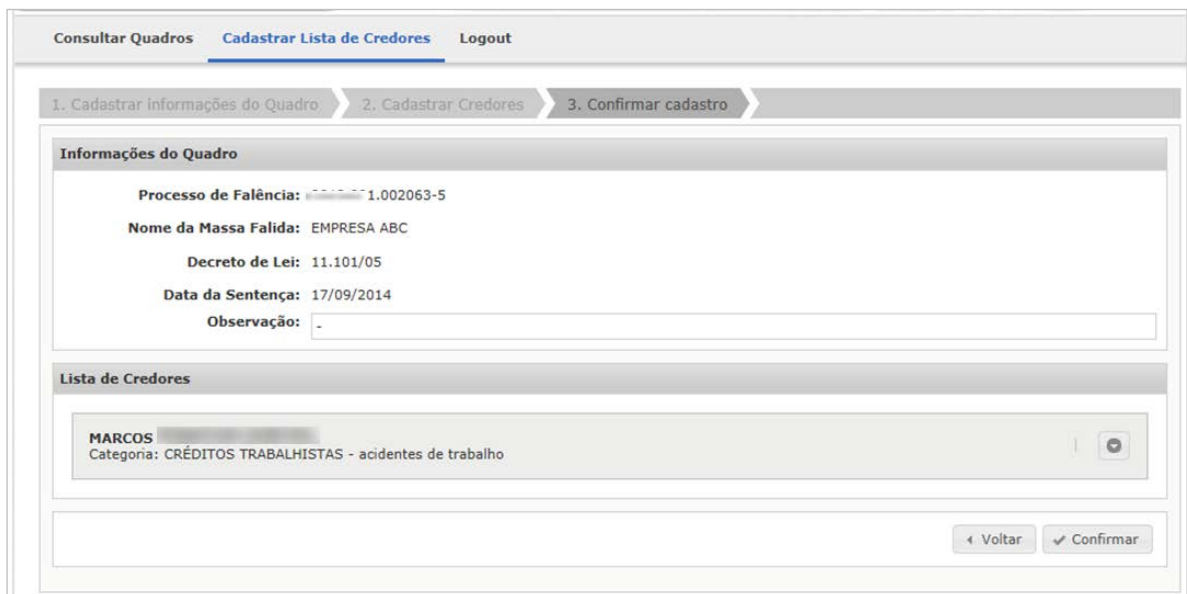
Consultar Quadros Cadastrar Lista de Credores Logout

1. Cadastrar informações do Quadro 2. Cadastrar Credores 3. Confirmar cadastro

Informações do Quadro

Processo de Falência: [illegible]1.002063-5

Nome da Massa Falida: EMPRESA ABC

Decreto de Lei: 11.101/05

Data da Sentença: 17/09/2014

Observação: -

Lista de Credores

MARCOS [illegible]
Categoria: CRÉDITOS TRABALHISTAS - acidentes de trabalho

Voltar Confirmar